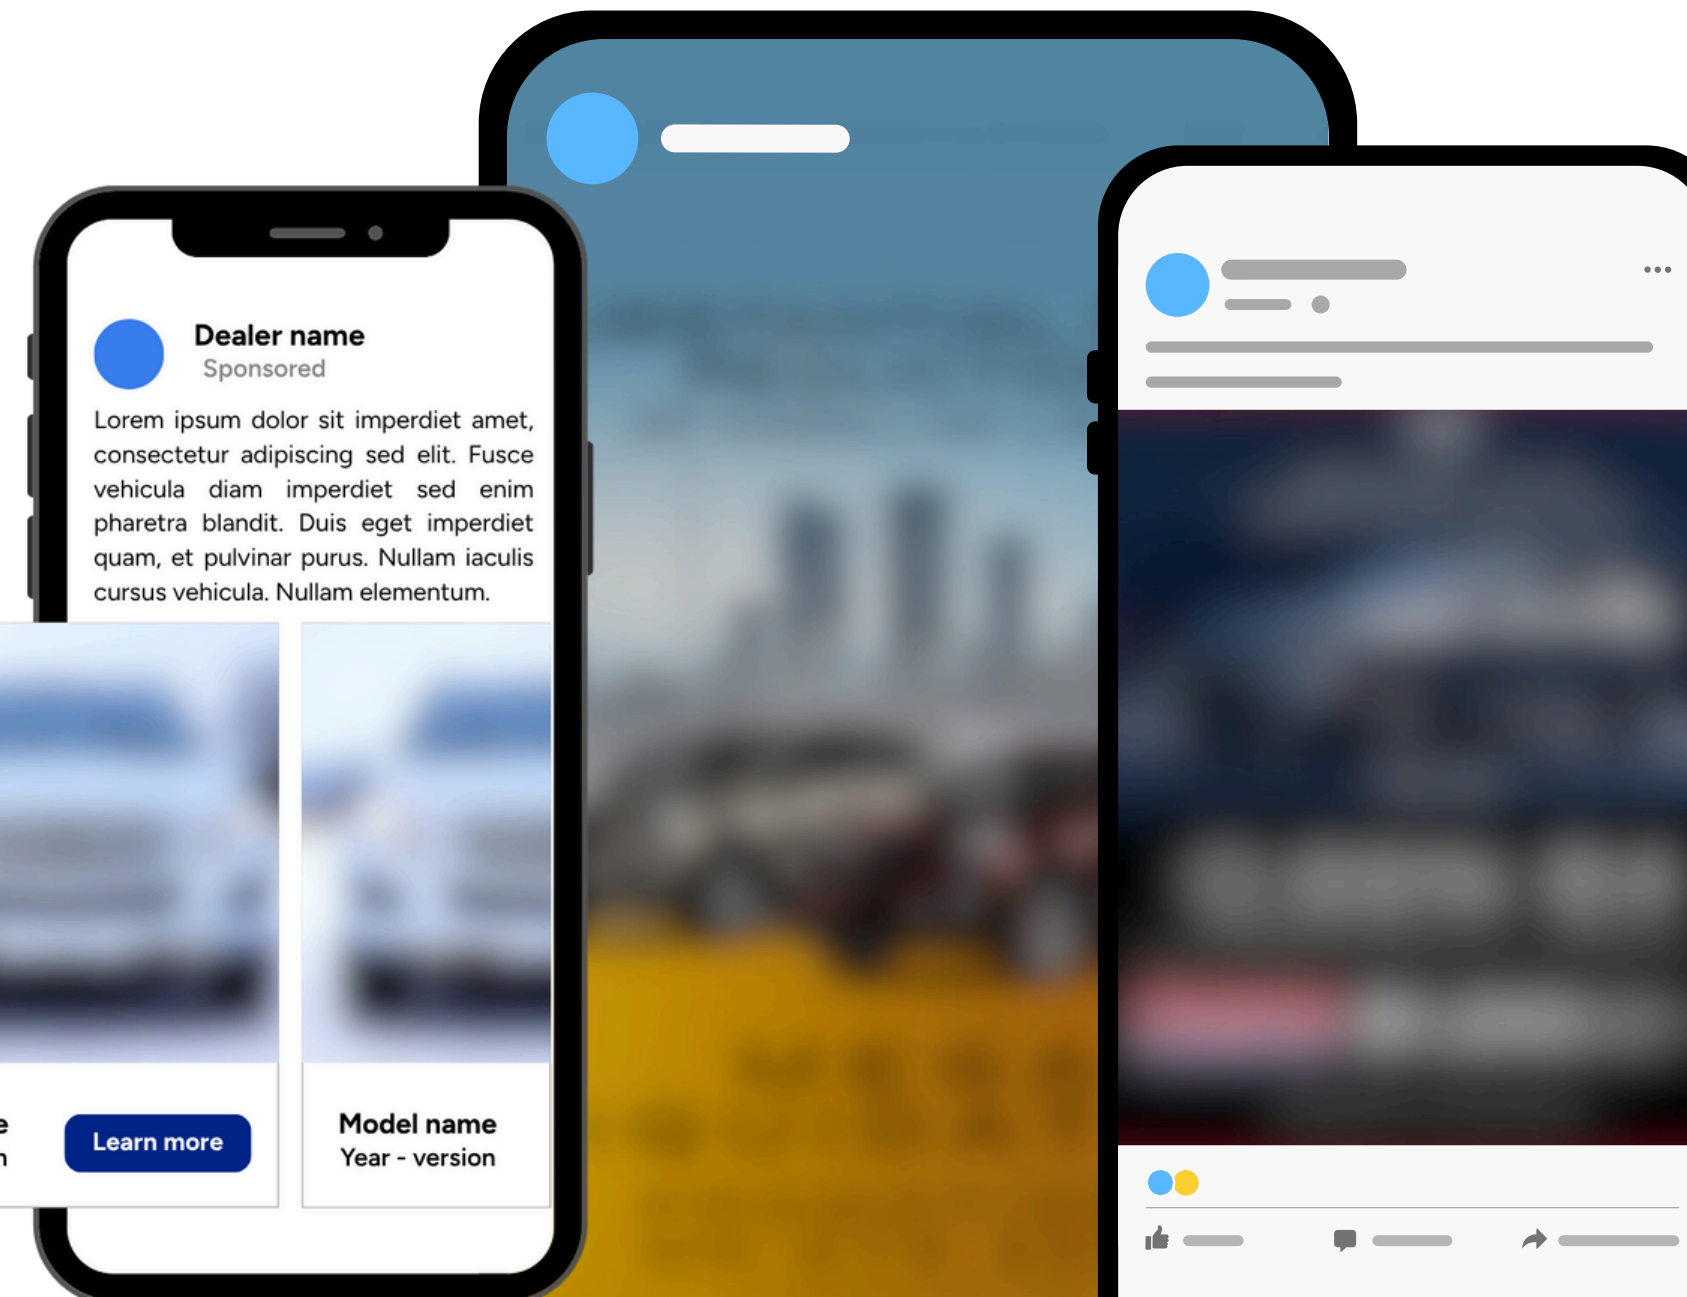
Dealer name
Sponsored

Lorem ipsum dolor sit imperdiet amet, consectetur adipiscing sed elit. Fusce vehicula diam imperdiet sed enim pharetra blandit. Duis eget imperdiet quam, et pulvinar purus. Nullam iaculis cursus vehicula. Nullam elementum.

e
n

Learn more

Model name
Year - version

...